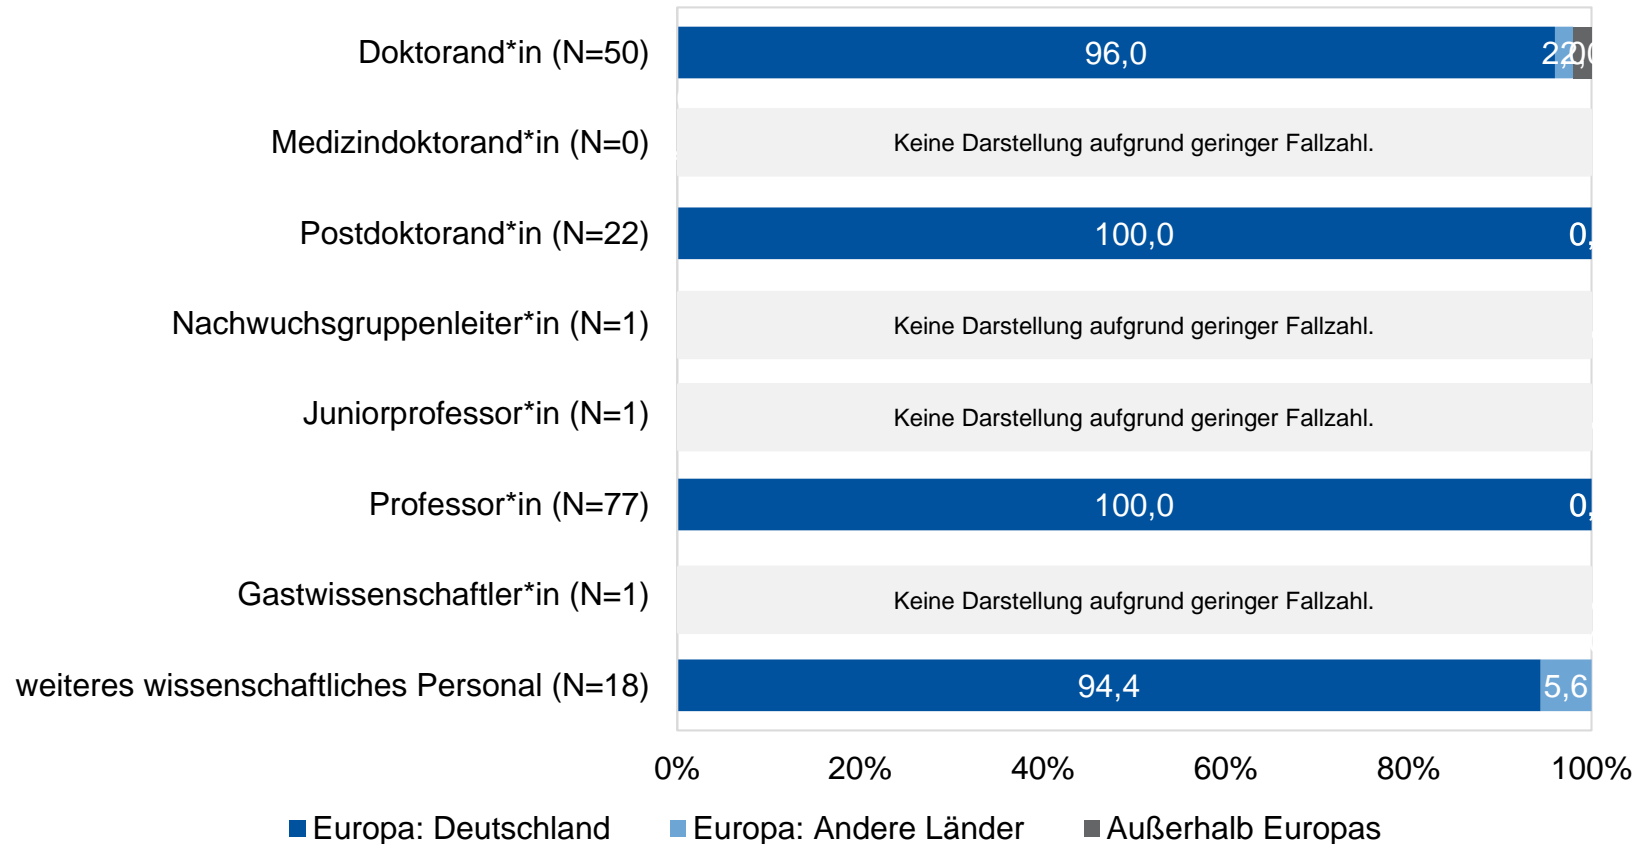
Doktorand*in (N=50)
96,0
2,0 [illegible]

Medizindoktorand*in (N=0)
Keine Darstellung aufgrund geringer Fallzahl.

Postdoktorand*in (N=22)
100,0
0,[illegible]

Nachwuchsgruppenleiter*in (N=1)
Keine Darstellung aufgrund geringer Fallzahl.

Juniorprofessor*in (N=1)
Keine Darstellung aufgrund geringer Fallzahl.

Professor*in (N=77)
100,0
0,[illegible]

Gastwissenschaftler*in (N=1)
Keine Darstellung aufgrund geringer Fallzahl.

weiteres wissenschaftliches Personal (N=18)
94,4
5,6

0% 20% 40% 60% 80% 100%

Europa: Deutschland Europa: Andere Länder Außerhalb Europas